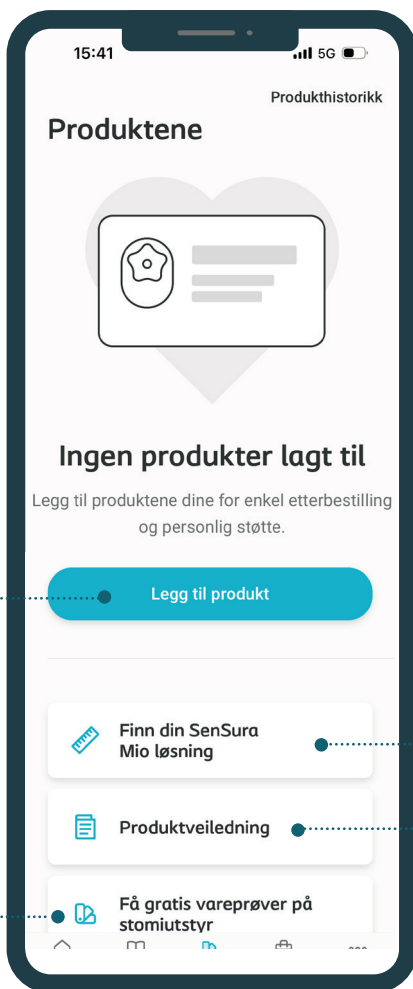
15:41

5G

Produkthistorikk

Produktene

Ingen produkter lagt til

Legg til produktene dine for enkel etterbestilling og personlig støtte.

Legg til produkt

Finn din SenSura Mio løsning

Produktveiledning

Få gratis vareprøver på stomiutstyr